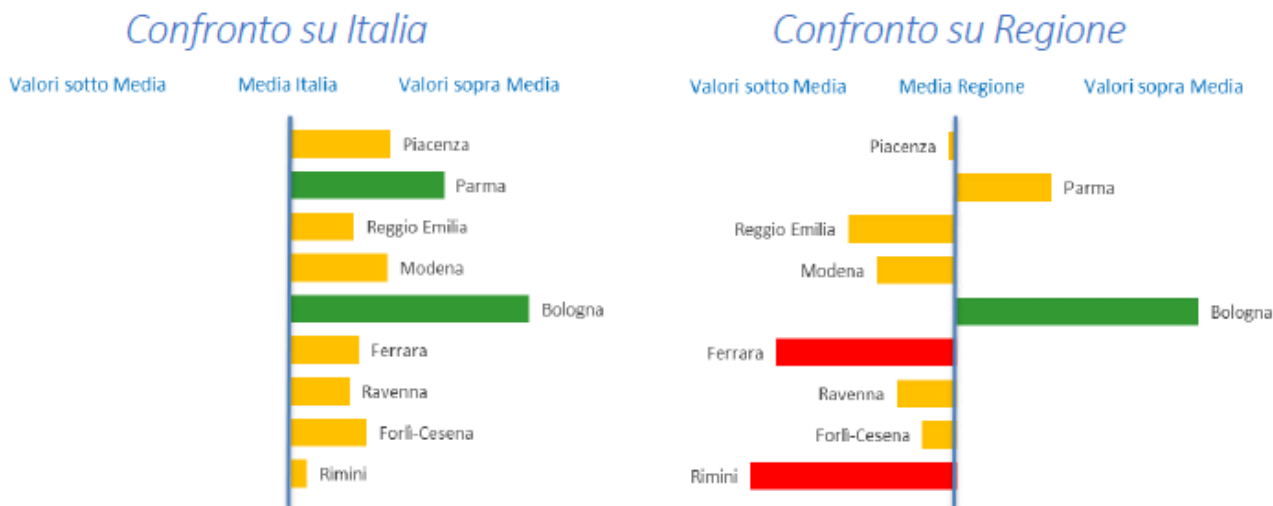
Confronto su Italia

Valori sotto Media
Media Italia
Valori sopra Media

Piacenza
Parma
Reggio Emilia
Modena
Bologna
Ferrara
Ravenna
Forlì-Cesena
Rimini

Confronto su Regione

Valori sotto Media
Media Regione
Valori sopra Media

Piacenza
Parma
Reggio Emilia
Modena
Bologna
Ferrara
Ravenna
Forlì-Cesena
Rimini